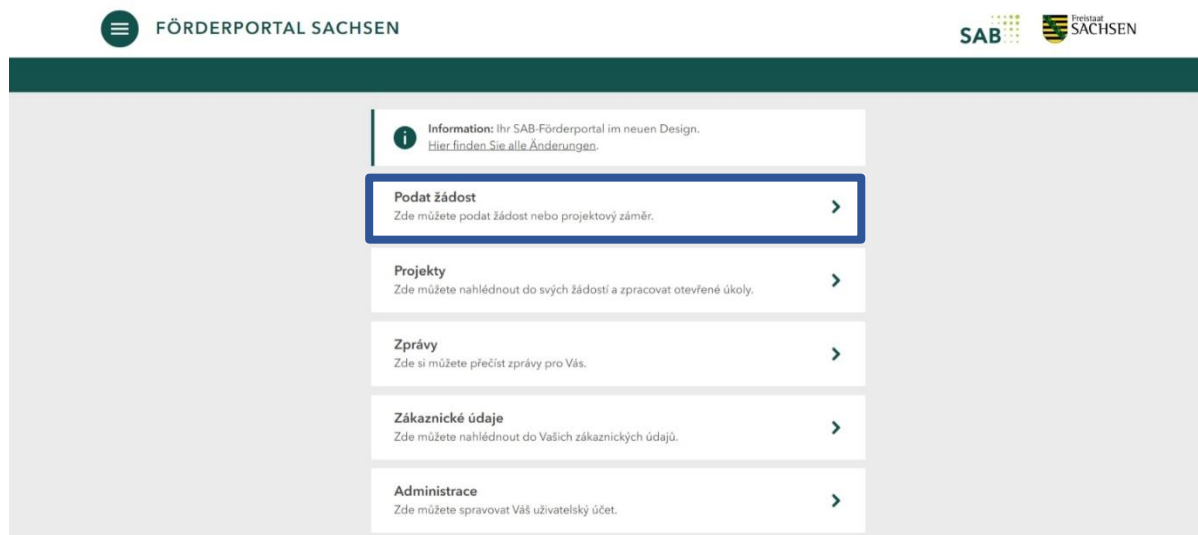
FÖRDERPORTAL SACHSEN

SAB

Freistaat SACHSEN

Information: Ihr SAB-Förderportal im neuen Design.
Hier finden Sie alle Änderungen.

Podat žádost
Zde můžete podat žádost nebo projektový záměr.

Projekty
Zde můžete nahlédnout do svých žádostí a zpracovat otevřené úkoly.

Zprávy
Zde si můžete přečíst zprávy pro Vás.

Zákaznické údaje
Zde můžete nahlédnout do Vašich zákaznických údajů.

Administrace
Zde můžete spravovat Váš uživatelský účet.